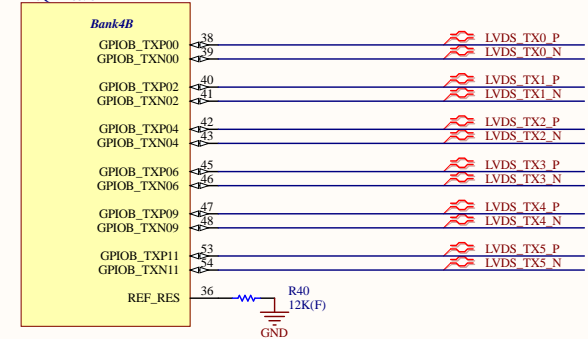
Bank4B

GPIOB_TXP00 38
GPIOB_TXN00 39
GPIOB_TXP02 40
GPIOB_TXN02 41
GPIOB_TXP04 42
GPIOB_TXN04 43
GPIOB_TXP06 45
GPIOB_TXN06 46
GPIOB_TXP09 47
GPIOB_TXN09 48
GPIOB_TXP11 53
GPIOB_TXN11 54
REF_RES 36

LVDS_TX0_P
LVDS_TX0_N
LVDS_TX1_P
LVDS_TX1_N
LVDS_TX2_P
LVDS_TX2_N
LVDS_TX3_P
LVDS_TX3_N
LVDS_TX4_P
LVDS_TX4_N
LVDS_TX5_P
LVDS_TX5_N

R40
12K(F)
GND